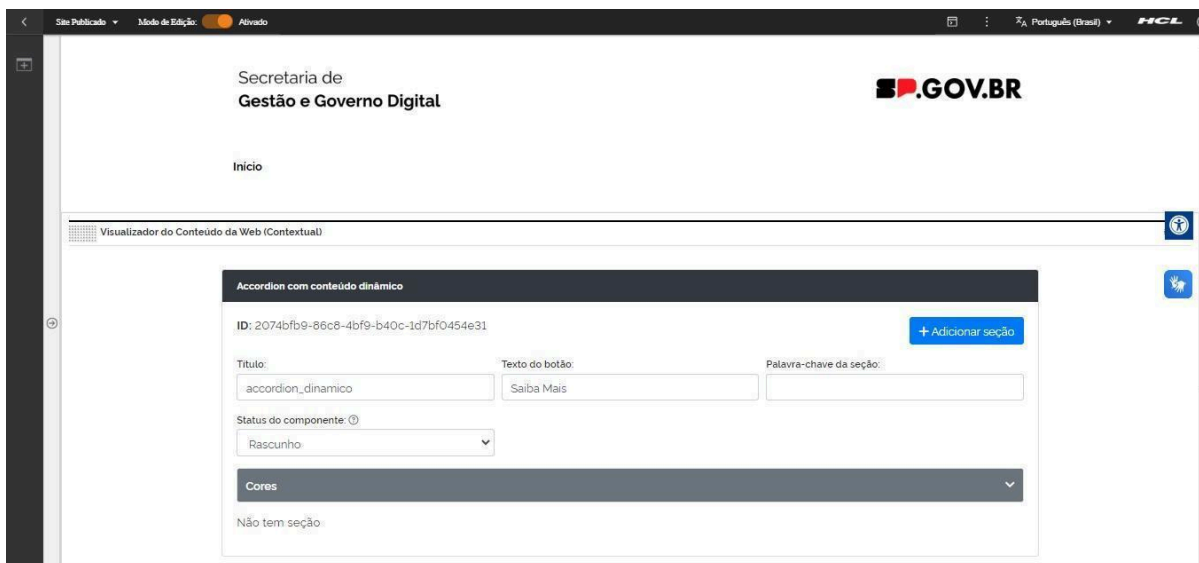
Site Publicado ▾ Modo de Edição: Ativado

Português (Brasil) ▾ HCL

Secretaria de
Gestão e Governo Digital

SP.GOV.BR

Início

Visualizador do Conteúdo da Web (Contextual)

Accordion com conteúdo dinâmico

ID: 2074bfb9-86c8-4bf9-b40c-1d7bf0454e31

+ Adicionar seção

Titulo:
accordion_dinamico

Texto do botão:
Saiba Mais

Palavra-chave da seção:

Status do componente:
Rascunho

Cores

Não tem seção